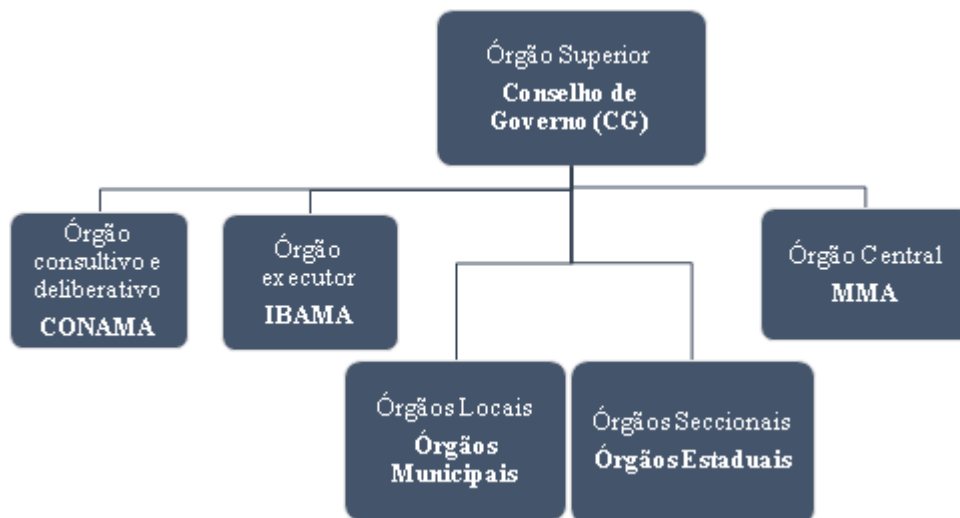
Órgão Superior
**Conselho de Governo (CG)**

Órgão consultivo e deliberativo
**CONAMA**

Órgão executor
**IBAMA**

Órgão Central
**MMA**

Órgãos Locais
**Órgãos Municipais**

Órgãos Seccionais
**Órgãos Estaduais**